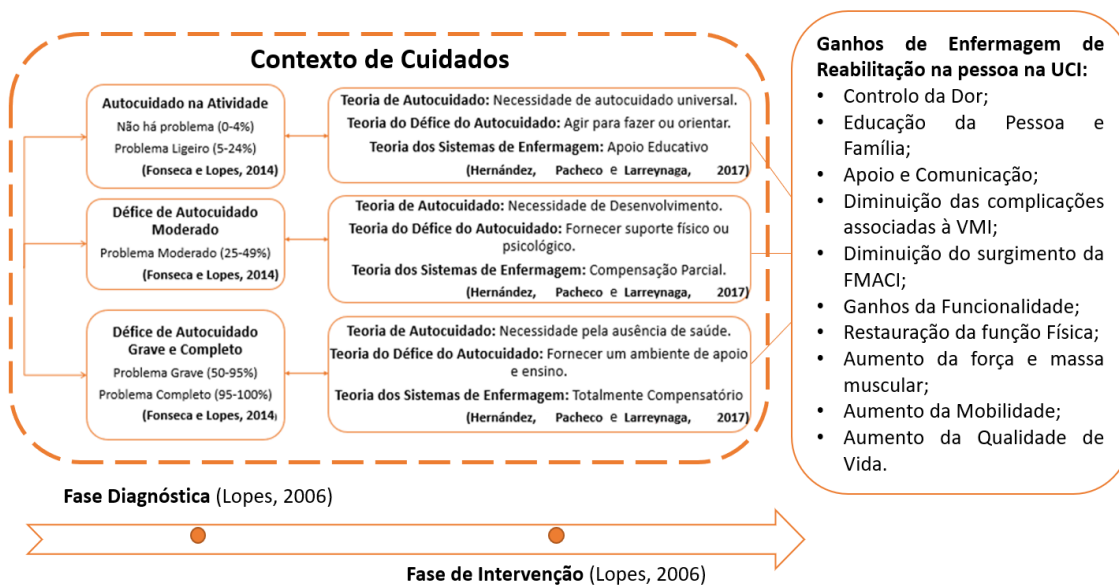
Contexto de Cuidados

Autocuidado na Atividade
Não há problema (0-4%)
Problema Ligeiro (5-24%)
(Fonseca e Lopes, 2014)

Teoria de Autocuidado: Necessidade de autocuidado universal.
Teoria do Défice do Autocuidado: Agir para fazer ou orientar.
Teoria dos Sistemas de Enfermagem: Apoio Educativo
(Hernández, Pacheco e Larreynaga, 2017)

Défice de Autocuidado Moderado
Problema Moderado (25-49%)
(Fonseca e Lopes, 2014)

Teoria de Autocuidado: Necessidade de Desenvolvimento.
Teoria do Défice do Autocuidado: Fornecer suporte físico ou psicológico.
Teoria dos Sistemas de Enfermagem: Compensação Parcial.
(Hernández, Pacheco e Larreynaga, 2017)

Défice de Autocuidado Grave e Completo
Problema Grave (50-95%)
Problema Completo (95-100%)
(Fonseca e Lopes, 2014)

Teoria de Autocuidado: Necessidade pela ausência de saúde.
Teoria do Défice do Autocuidado: Fornecer um ambiente de apoio e ensino.
Teoria dos Sistemas de Enfermagem: Totalmente Compensatório
(Hernández, Pacheco e Larreynaga, 2017)

Ganhos de Enfermagem de Reabilitação na pessoa na UCI:
• Controlo da Dor;
• Educação da Pessoa e Família;
• Apoio e Comunicação;
• Diminuição das complicações associadas à VMI;
• Diminuição do surgimento da FMACI;
• Ganhos da Funcionalidade;
• Restauração da função Física;
• Aumento da força e massa muscular;
• Aumento da Mobilidade;
• Aumento da Qualidade de Vida.

Fase Diagnóstica (Lopes, 2006)

Fase de Intervenção (Lopes, 2006)